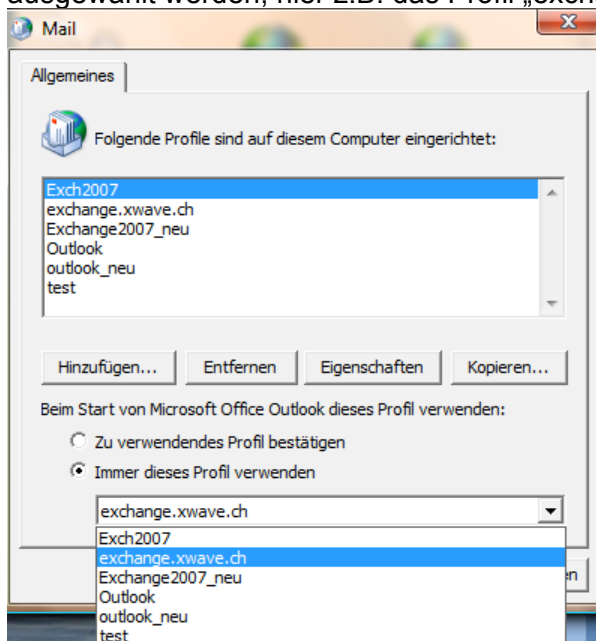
ausgewählt werden, hier z.B. das Profil „exch

Mail

Allgemeines

Folgende Profile sind auf diesem Computer eingerichtet:

Exch2007
exchange.xwave.ch
Exchange2007_neu
Outlook
outlook_neu
test

Hinzufügen... Entfernen Eigenschaften Kopieren...

Beim Start von Microsoft Office Outlook dieses Profil verwenden:

Zu verwendendes Profil bestätigen

Immer dieses Profil verwenden

exchange.xwave.ch

Exch2007
exchange.xwave.ch
Exchange2007_neu
Outlook
outlook_neu
test

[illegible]n